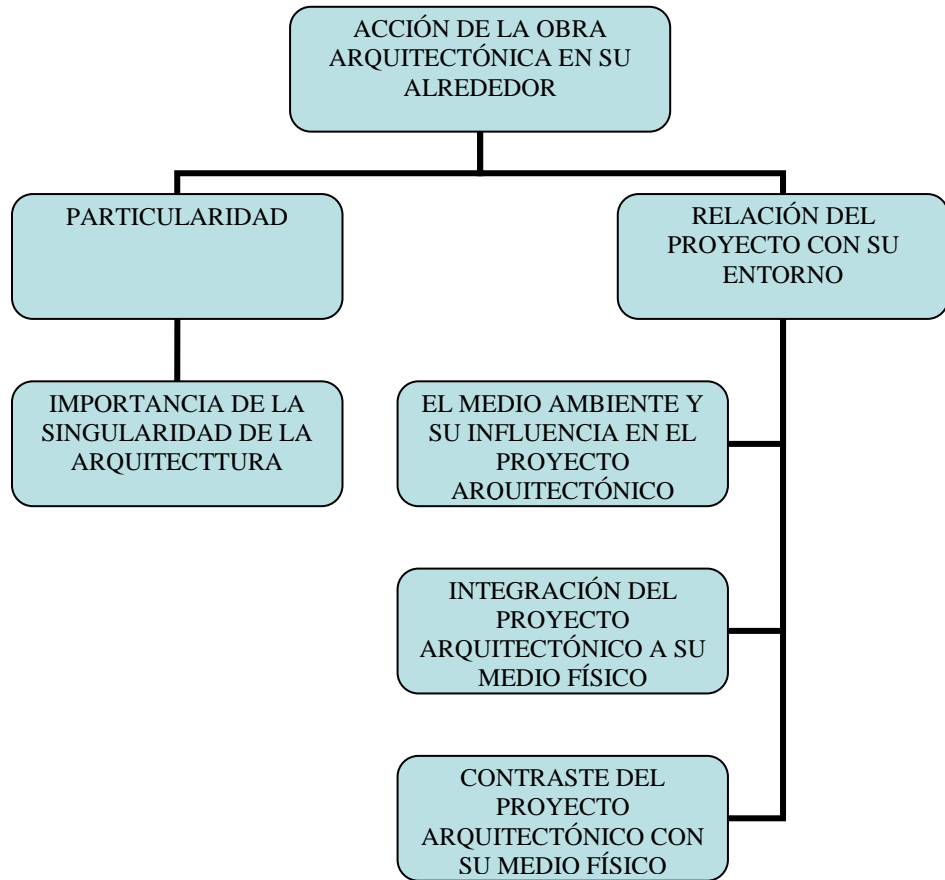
ACCIÓN DE LA OBRA ARQUITECTÓNICA EN SU ALREDEDOR

PARTICULARIDAD

IMPORTANCIA DE LA SINGULARIDAD DE LA ARQUITECTTURA

RELACIÓN DEL PROYECTO CON SU ENTORNO

EL MEDIO AMBIENTE Y SU INFLUENCIA EN EL PROYECTO AROUITECTÓNICO

INTEGRACIÓN DEL PROYECTO ARQUITECTÓNICO A SU MEDIO FÍSICO

CONTRASTE DEL PROYECTO ARQUITECTÓNICO CON SU MEDIO FÍSICO